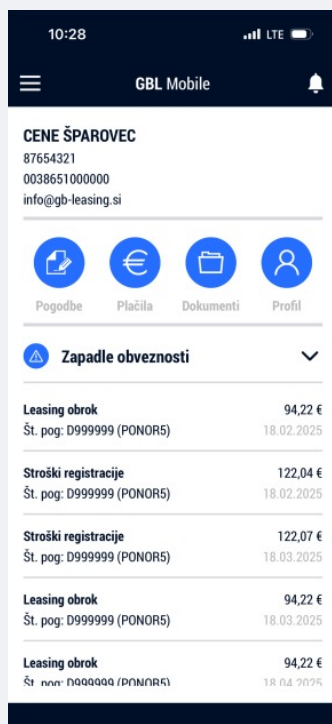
10:28

LTE

GBL Mobile

CENE ŠPAROVEC
87654321
0038651000000
info@gb-leasing.si

Pogodbe
Plačila
Dokumenti
Profil

Zapadle obveznosti

| | |
|---|---|
| Leasing obrok | 94,22 € |
| Št. pog: D999999 (PONOR5) | 18.02.2025 |
| Stroški registracije | 122,04 € |
| Št. pog: D999999 (PONOR5) | 18.02.2025 |
| Stroški registracije | 122,07 € |
| Št. pog: D999999 (PONOR5) | 18.03.2025 |
| Leasing obrok | 94,22 € |
| Št. pog: D999999 (PONOR5) | 18.03.2025 |
| Leasing obrok | 94,22 € |
| Št. pog: D999999 (PONOR5) | 18.04.2025 |